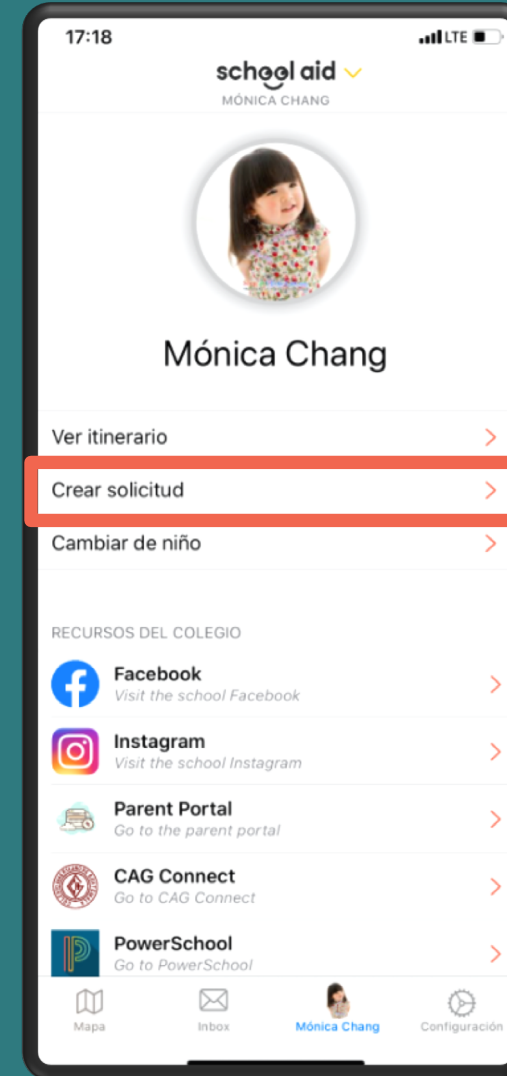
17:18
LTE

school aid
MÓNICA CHANG

Mónica Chang

Ver itinerario
Crear solicitud
Cambiar de niño

RECURSOS DEL COLEGIO

Facebook
Visit the school Facebook

Instagram
Visit the school Instagram

Parent Portal
Go to the parent portal

CAG Connect
Go to CAG Connect

PowerSchool
Go to PowerSchool

Mapa
Inbox
Mónica Chang
Configuración